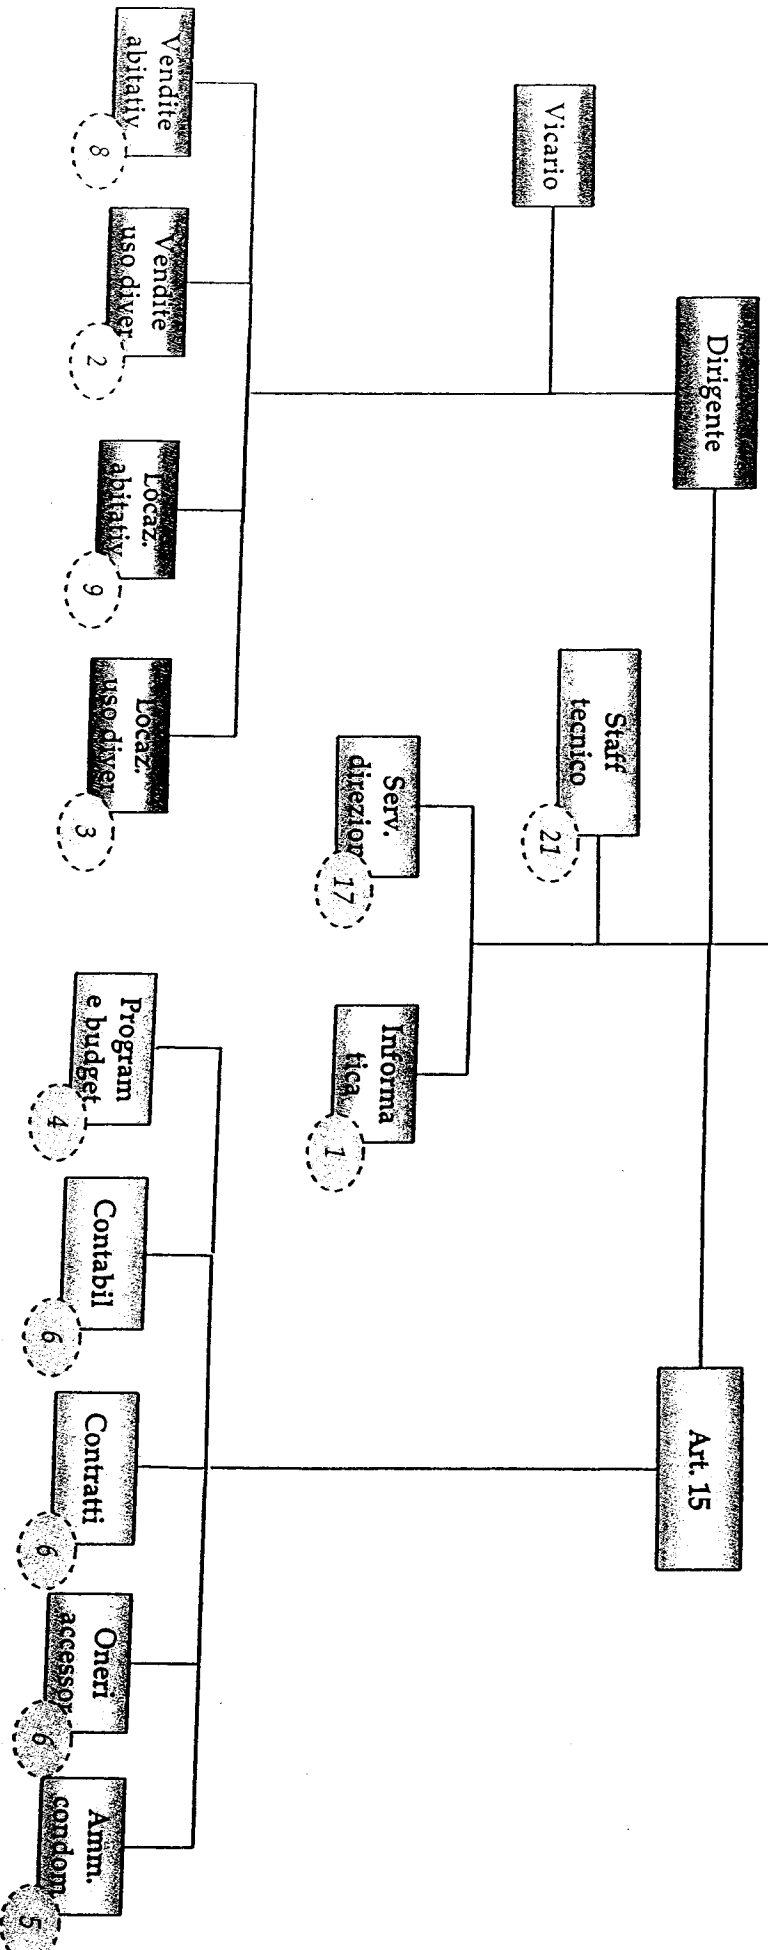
Vicario

Dirigente

Vendite abitativ
8

Vendite uso diver
2

Locaz. abitativ
9

Locaz. uso diver
3

Staff tecnico
21

Serv. direzion
17

Informa tica
1

Art. 15

Program e budget
4

Contabil
6

Contratti
6

Oneri accessor
6

Amm. condom
5